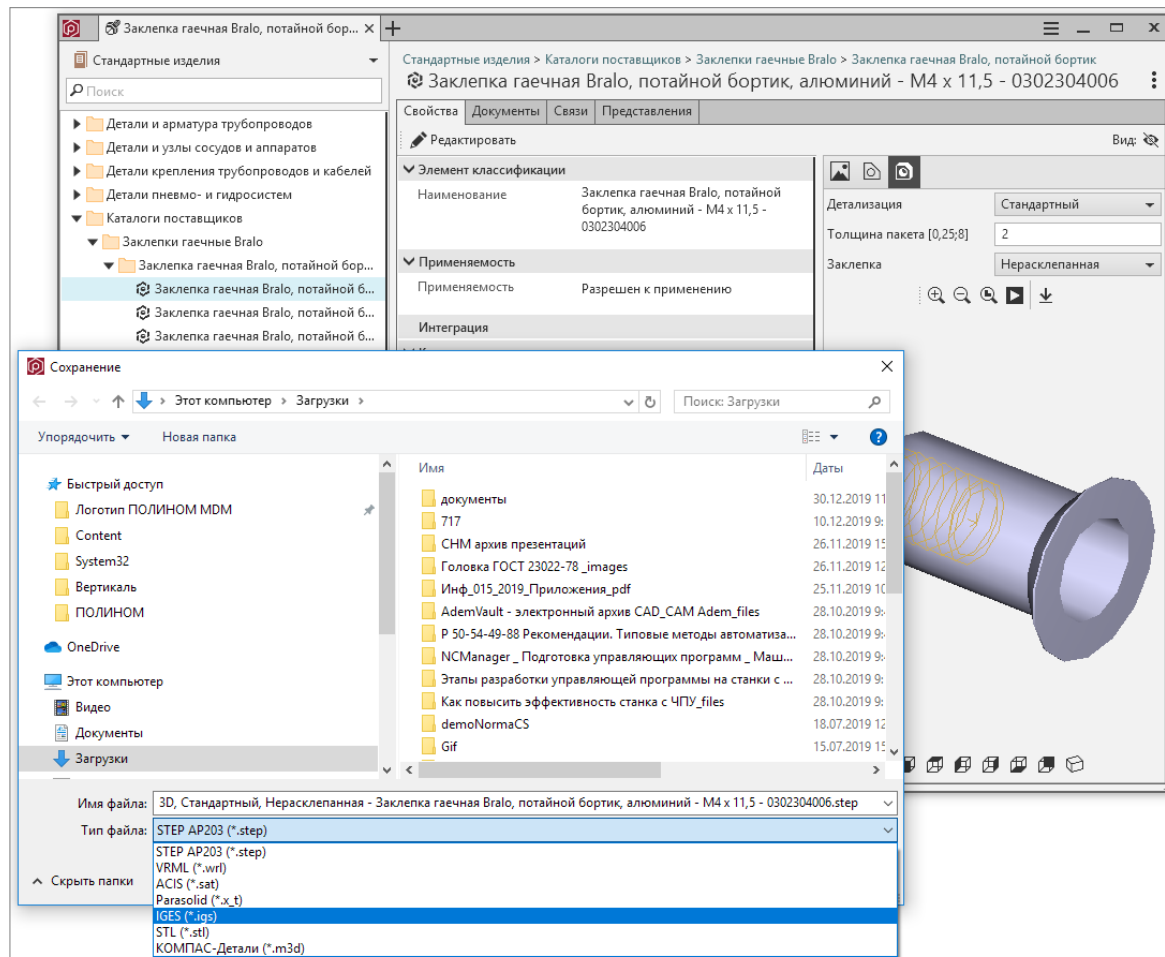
Заклепка гаечная Bralo, потайной бор...

Стандартные изделия

Поиск

Детали и арматура трубопроводов
Детали и узлы сосудов и аппаратов
Детали крепления трубопроводов и кабелей
Детали пневмо- и гидросистем
Каталоги поставщиков
Заклепки гаечные Bralo
Заклепка гаечная Bralo, потайной бор...
Заклепка гаечная Bralo, потайной б...
Заклепка гаечная Bralo, потайной б...
Заклепка гаечная Bralo, потайной б...

Стандартные изделия > Каталоги поставщиков > Заклепки гаечные Bralo > Заклепка гаечная Bralo, потайной бортик

Заклепка гаечная Bralo, потайной бортик, алюминий - M4 x 11,5 - 0302304006

Свойства | Документы | Связи | Представления

Редактировать

Вид:

Элемент классификации

Наименование | Заклепка гаечная Bralo, потайной бортик, алюминий - M4 x 11,5 - 0302304006

Применяемость

Применяемость | Разрешен к применению

Интеграция

Детализация | Стандартный
Толщина пакета [0,25;8] | 2
Заклепка | Нерасклепанная

Сохранение

Этот компьютер > Загрузки >

Поиск: Загрузки

Упорядочить ▾ Новая папка

Быстрый доступ
Логотип ПОЛИНОМ MDM
Content
System32
Вертикаль
ПОЛИНОМ
OneDrive
Этот компьютер
Видео
Документы
Загрузки

| Имя | Даты |
|---|---|
| документы | 30.12.2019 11 |
| 717 | 10.12.2019 9: |
| СНМ архив презентаций | 26.11.2019 15 |
| Головка ГОСТ 23022-78 _images | 26.11.2019 9: |
| Инф_015_2019_Приложения_pdf | 25.11.2019 10 |
| AdemVault - электронный архив CAD_CAM Adem_files | 28.10.2019 9: |
| Р 50-54-49-88 Рекомендации. Типовые методы автоматиза... | 28.10.2019 9: |
| NCManager _ Подготовка управляющих программ _ Маш... | 28.10.2019 9: |
| Этапы разработки управляющей программы на станки с ... | 28.10.2019 9: |
| Как повысить эффективность станка с ЧПУ_files | 28.10.2019 9: |
| demoNormaCS | 18.07.2019 12 |
| Gif | 15.07.2019 9: |

Имя файла: 3D, Стандартный, Нерасклепанная - Заклепка гаечная Bralo, потайной бортик, алюминий - M4 x 11,5 - 0302304006.step

Тип файла: STEP AP203 (*.step)

STEP AP203 (*.step)
VRML (*.wrl)
ACIS (*.sat)
Parasolid (*.x_t)
IGES (*.igs)
STL (*.stl)
КОМПАС-Детали (*.m3d)

Скрыть папки